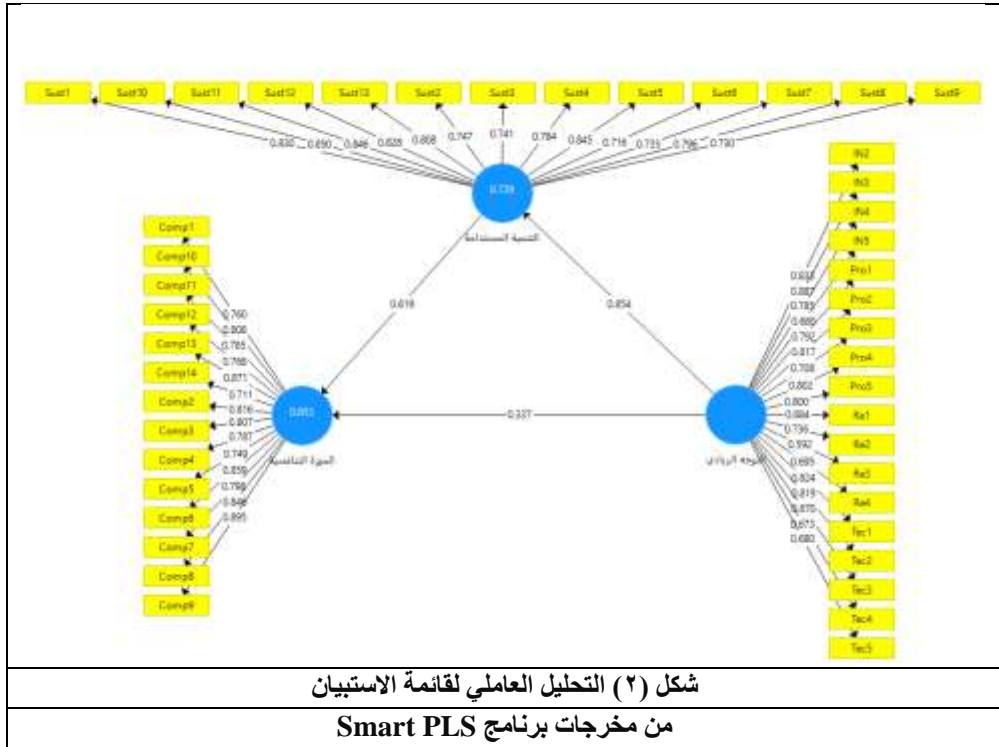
Sust1 Sust10 Sust11 Sust12 Sust13 Sust2 Sust3 Sust4 Sust5 Sust6 Sust7 Sust8 Sust9

0.830 0.850 0.846 0.828 0.808 0.747 0.741 0.784 0.845 0.716 0.733 0.786 0.730

0.739

التنمية المستدامة

IN2 IN3 IN4 IN5 Pro1 Pro2 Pro3 Pro4 Pro5 Re1 Re2 Re3 Re4 Tec1 Tec2 Tec3 Tec4 Tec5

0.833 0.887 0.783 0.880 0.792 0.817 0.708 0.862 0.800 0.884 0.736 0.592 0.695 0.824 0.819 0.870 0.673 0.680

Comp1 Comp10 Comp11 Comp12 Comp13 Comp14 Comp2 Comp3 Comp4 Comp5 Comp6 Comp7 Comp8 Comp9

0.760 0.808 0.785 0.768 0.871 0.711 0.816 0.807 0.787 0.749 0.859 0.799 0.846 0.895

0.618

0.854

0.893

0.337

الميزة التنافسية

التوجه الريادي

شكل (٢) التحليل العاملي لقائمة الاستبيان

من مخرجات برنامج Smart PLS